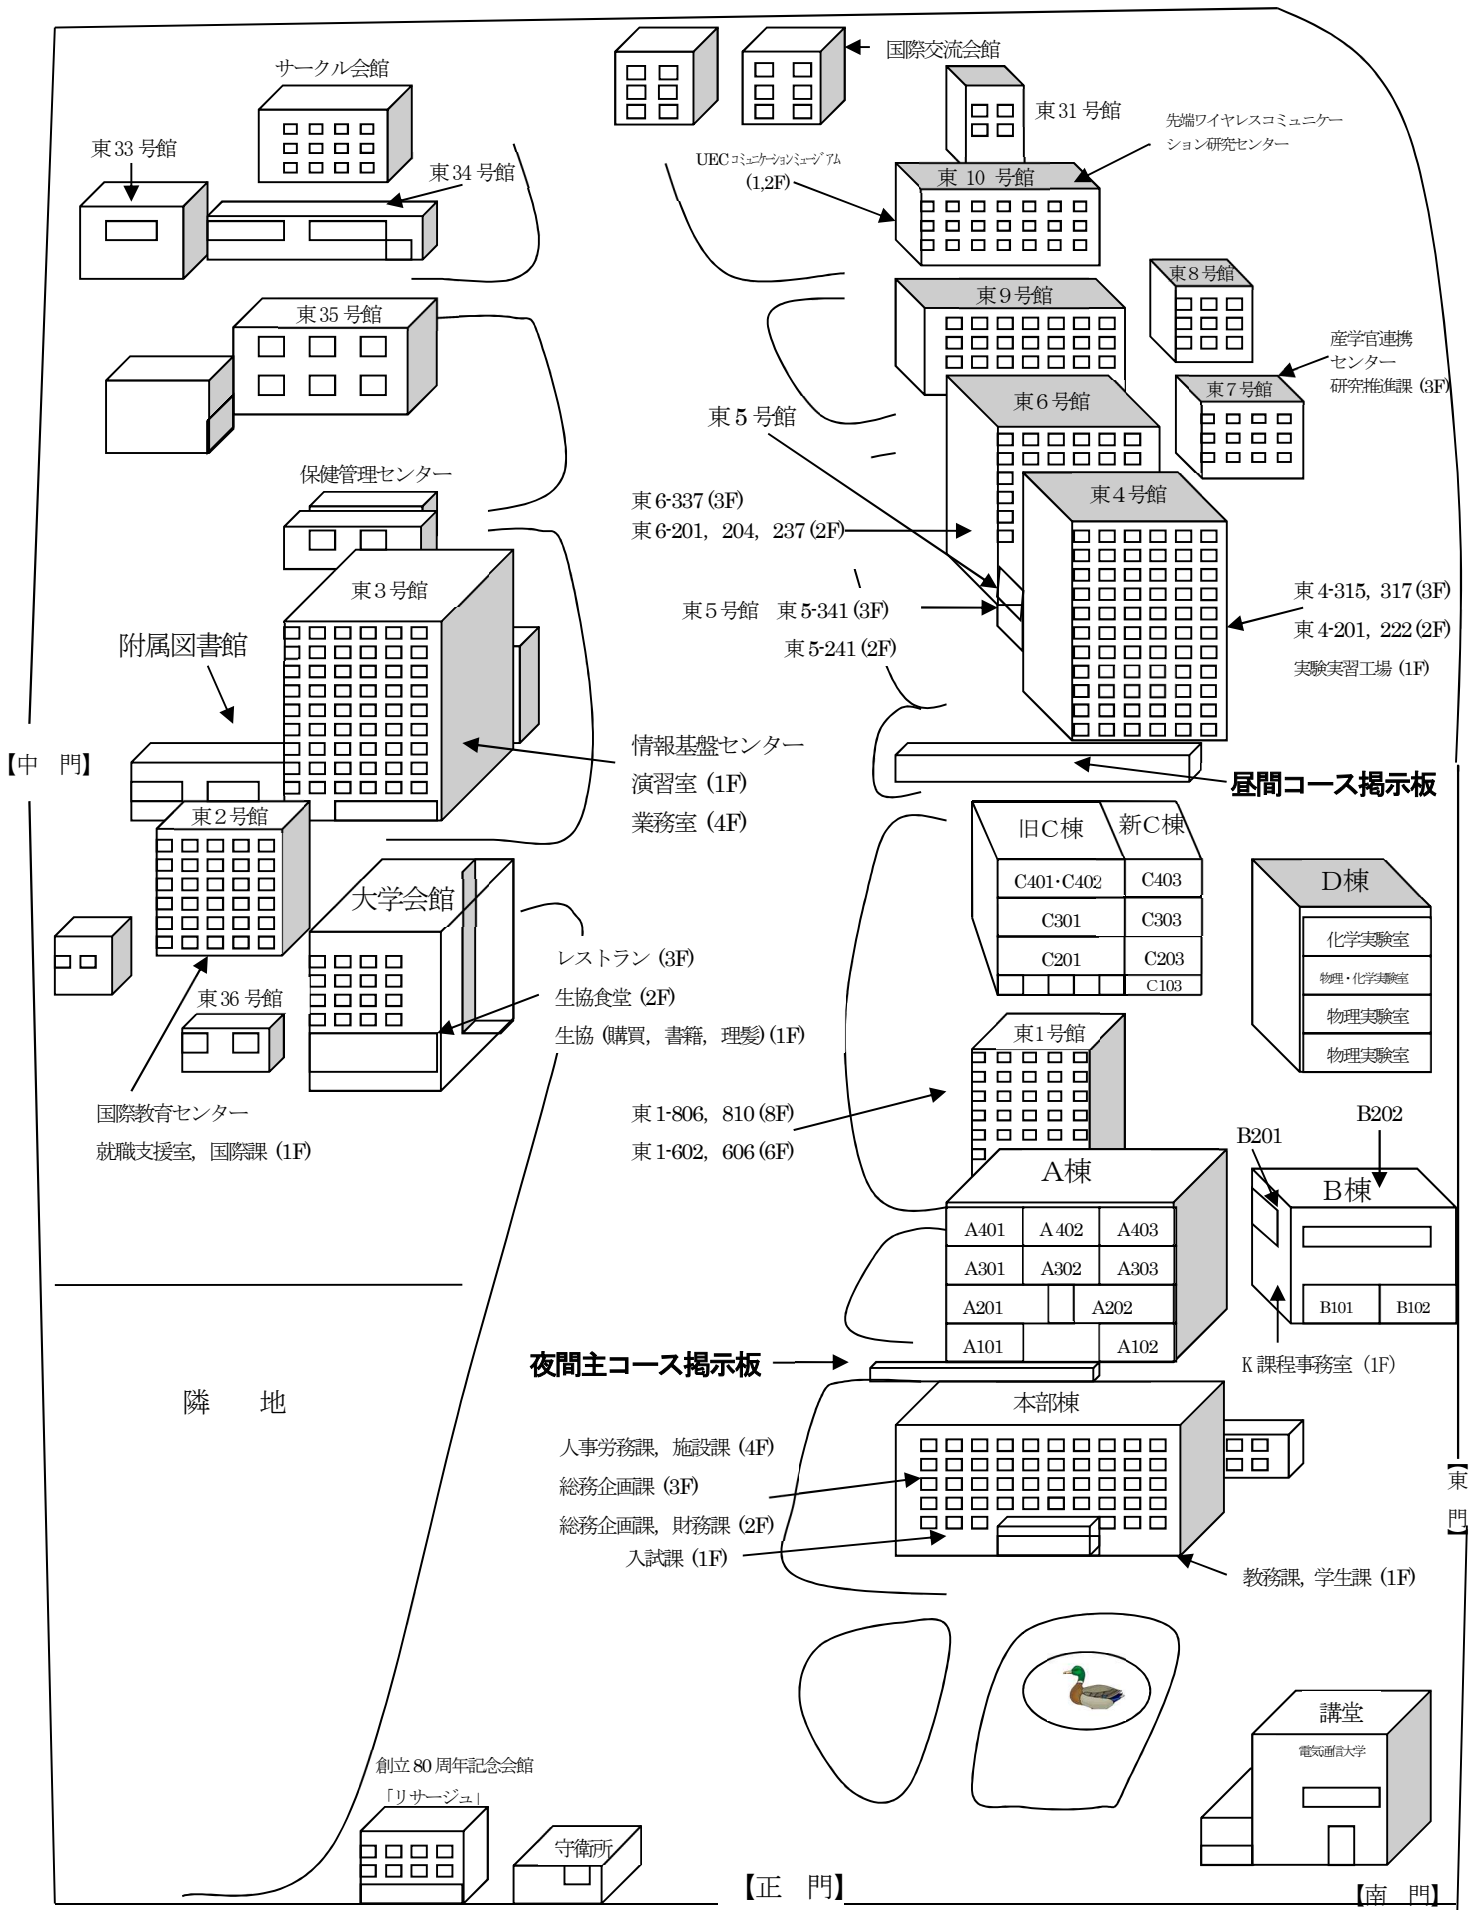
国際交流会館

サークル会館

東31号館

先端ワイヤレスコミュニケーション研究センター

東33号館

東34号館

UECコミュニケーションミュージアム (1,2F)

東10号館

東8号館

東9号館

東35号館

産学官連携センター 研究推進課 (3F)

東7号館

東6号館

東5号館

保健管理センター

東4号館

東6-337 (3F)
東6-201, 204, 237 (2F)

東3号館

東5号館 東5-341 (3F)
東5-241 (2F)

東4-315, 317 (3F)
東4-201, 222 (2F)
実験実習工場 (1F)

附属図書館

情報基盤センター
演習室 (1F)
業務室 (4F)

【中 門】

昼間コース掲示板

東2号館

旧C棟

新C棟

| C401·C402 | C403 |
|---|---|
| C301 | C303 |
| C201 | C203 |
| | C103 |

D棟

化学実験室
物理・化学実験室
物理実験室
物理実験室

大学会館

レストラン (3F)
生協食堂 (2F)
生協 (購買, 書籍, 理髪) (1F)

東36号館

東1号館

東1-806, 810 (8F)
東1-602, 606 (6F)

国際教育センター
就職支援室, 国際課 (1F)

B202

B201

A棟

B棟

| A401 | A402 | A403 |
|---|---|---|
| A301 | A302 | A303 |
| A201 | | A202 |
| A101 | | A102 |

B101
B102

K課程事務室 (1F)

隣 地

夜間主コース掲示板

本部棟

人事労務課, 施設課 (4F)
総務企画課 (3F)
総務企画課, 財務課 (2F)
入試課 (1F)

【東 門】

教務課, 学生課 (1F)

講堂

電気通信大学

創立80周年記念会館
「リサージュ」

守備所

【正 門】

【南 門】